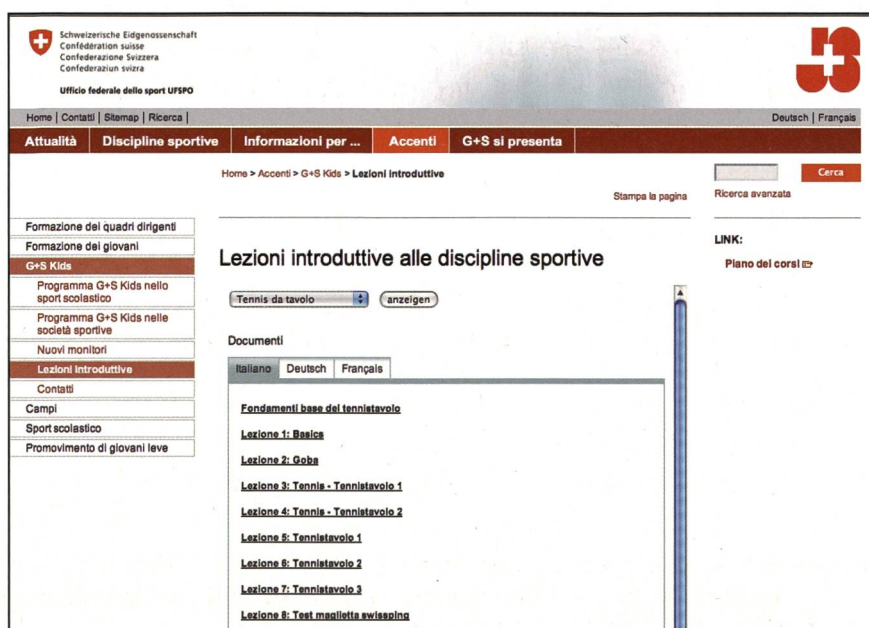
Schweizerische Eidgenossenschaft
Confédération suisse
Confederazione Svizzera
Confederaziun svizra

Ufficio federale dello sport UFSPO

J+S

Home | Contatti | Sitemap | Ricerca |

Deutsch | Français

Attualità | Discipline sportive | Informazioni per ... | Accenti | G+S si presenta

Home > Accenti > G+S Kids > Lezioni introduttive

Cerca

Ricerca avanzata

Stampa la pagina

Formazione dei quadri dirigenti
Formazione dei giovani
G+S Kids
Programma G+S Kids nello sport scolastico
Programma G+S Kids nelle società sportive
Nuovi monitori
Lezioni introduttive
Contatti
Campi
Sport scolastico
Promovimento di giovani leve

Lezioni introduttive alle discipline sportive

Tennis da tavolo
anzeigen

Documenti

Italiano | Deutsch | Français

Fondamenti base del tennistavolo

Lezione 1: Basics

Lezione 2: Gobs

Lezione 3: Tennis - Tennistavolo 1

Lezione 4: Tennis - Tennistavolo 2

Lezione 5: Tennistavolo 1

Lezione 6: Tennistavolo 2

Lezione 7: Tennistavolo 3

Lezione 8: Test maglietta swissping

LINK:

Piano dei corsi